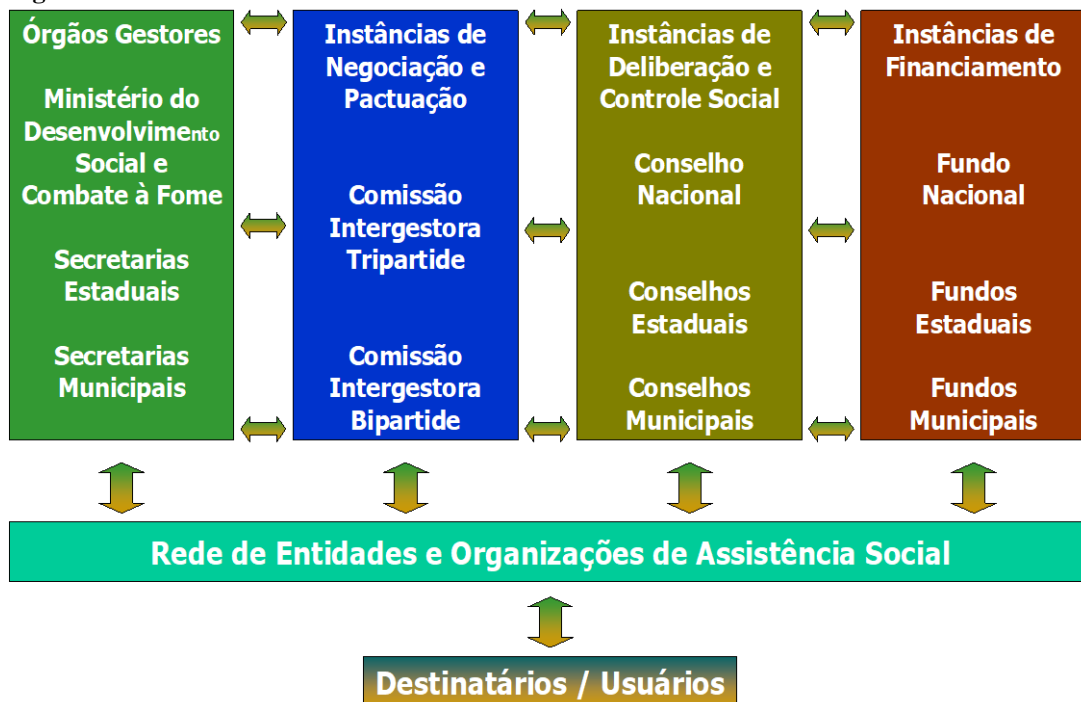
Órgãos Gestores

Ministério do Desenvolvimento Social e Combate à Fome

Secretarias Estaduais

Secretarias Municipais

Instâncias de Negociação e Pactuação

Comissão Intergestora Tripartide

Comissão Intergestora Bipartide

Instâncias de Deliberação e Controle Social

Conselho Nacional

Conselhos Estaduais

Conselhos Municipais

Instâncias de Financiamento

Fundo Nacional

Fundos Estaduais

Fundos Municipais

Rede de Entidades e Organizações de Assistência Social

Destinatários / Usuários